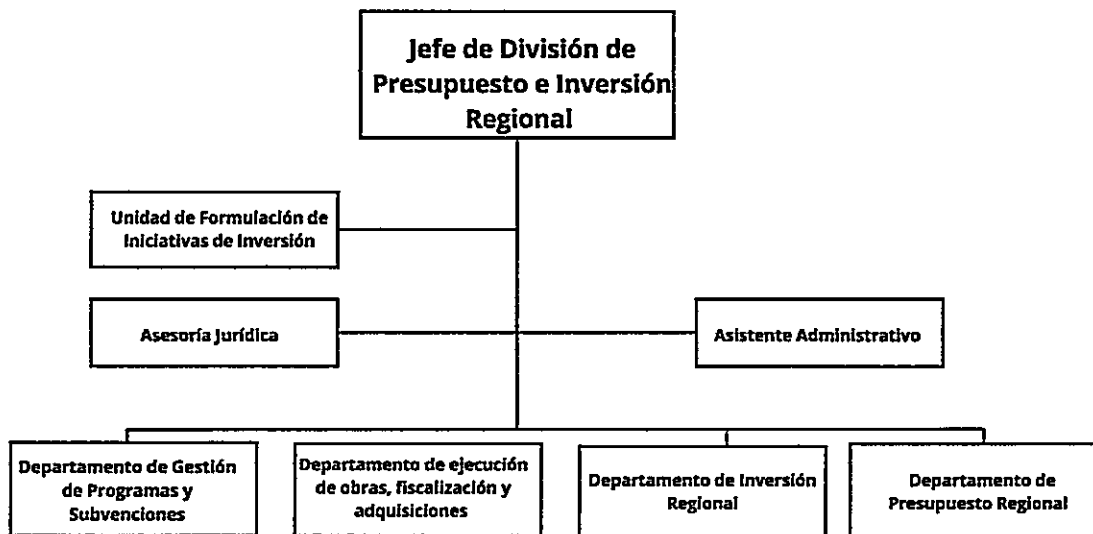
Jefe de División de Presupuesto e Inversión Regional

Unidad de Formulación de Iniciativas de Inversión

Asesoría Jurídica

Asistente Administrativo

Departamento de Gestión de Programas y Subvenciones

Departamento de ejecución de obras, fiscalización y adquisiciones

Departamento de Inversión Regional

Departamento de Presupuesto Regional